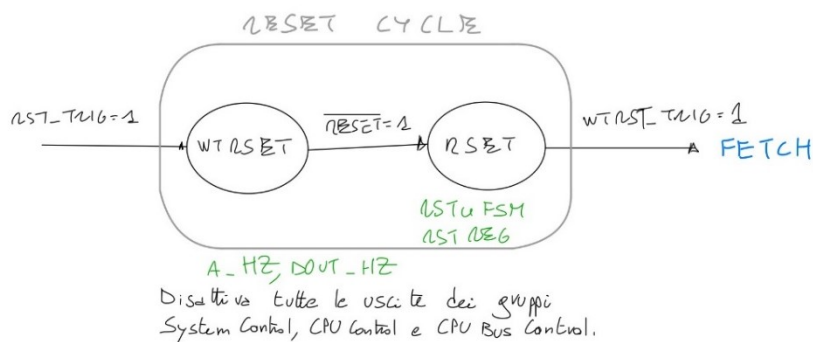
RESET CYCLE

RST_TRIG = 1

WTRSET

$\overline{RESET} = 1$

RSET

WTRST_TRIG = 1

FETCH

RSTu FSM
RST REG

A_HZ, DOUT_HZ

Disattiva tutte le uscite dei gruppi System Control, CPU Control e CPU Bus Control.